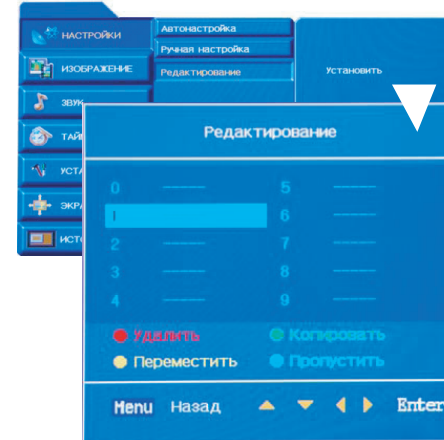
НАСТРОЙКИ
ИЗОБРАЖЕНИЕ
ЗВУ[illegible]
ТАЙ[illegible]
УСТА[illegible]
ЭКРА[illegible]
ИСТО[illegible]

Автонастройка
Ручная настройка
Редактирование

Установить

Редактирование

0 ——— 5 ———
1 6 ———
2 ——— 7 ———
3 ——— 8 ———
4 ——— 9 ———

Удалить Копировать
Переместить Пропустить

Menu Назад Enter